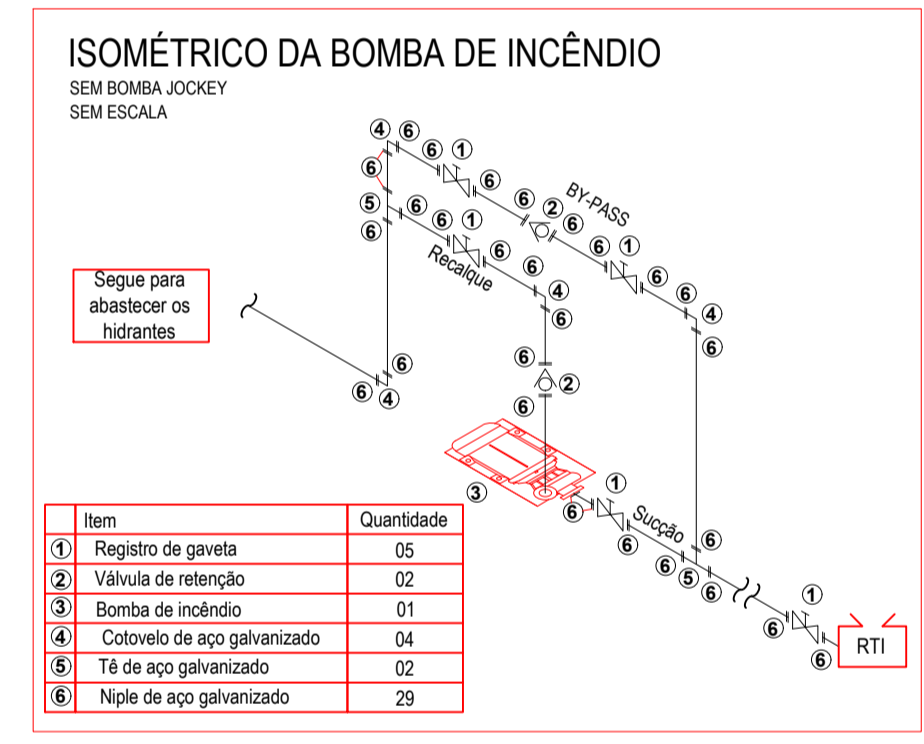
ISOMÉTRICO DA BOMBA DE INCÊNDIO
SEM BOMBA JOCKEY
SEM ESCALA

Segue para abastecer os hidrantes

BY-PASS
Recalque
Sucção
RTI

4 6 6 1 6 6 6 2 6 5 6 6 1 6 6 6 1 6 4 6 6 4 6 6 6 4 6 2 6 3 1 6 6 6 6 5 6 1 6 6

| | Item | Quantidade |
|---|---|---|
| 1 | Registro de gaveta | 05 |
| 2 | Válvula de retenção | 02 |
| 3 | Bomba de incêndio | 01 |
| 4 | Cotovelo de aço galvanizado | 04 |
| 5 | Tê de aço galvanizado | 02 |
| 6 | Niple de aço galvanizado | 29 |